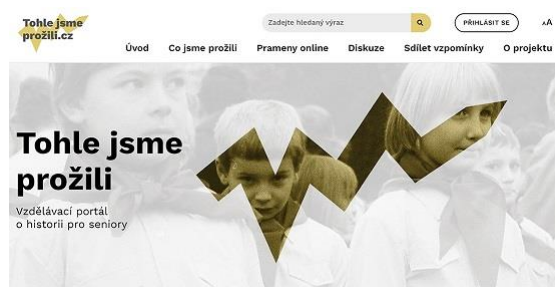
Tohle jsme prožili.cz

Zadejte hledaný výraz

PŘIHLÁSIT SE

AA

Úvod   Co jsme prožili   Prameny online   Diskuze   Sdílet vzpomínky   O projektu

Tohle jsme prožili

Vzdělávací portál o historii pro seniory